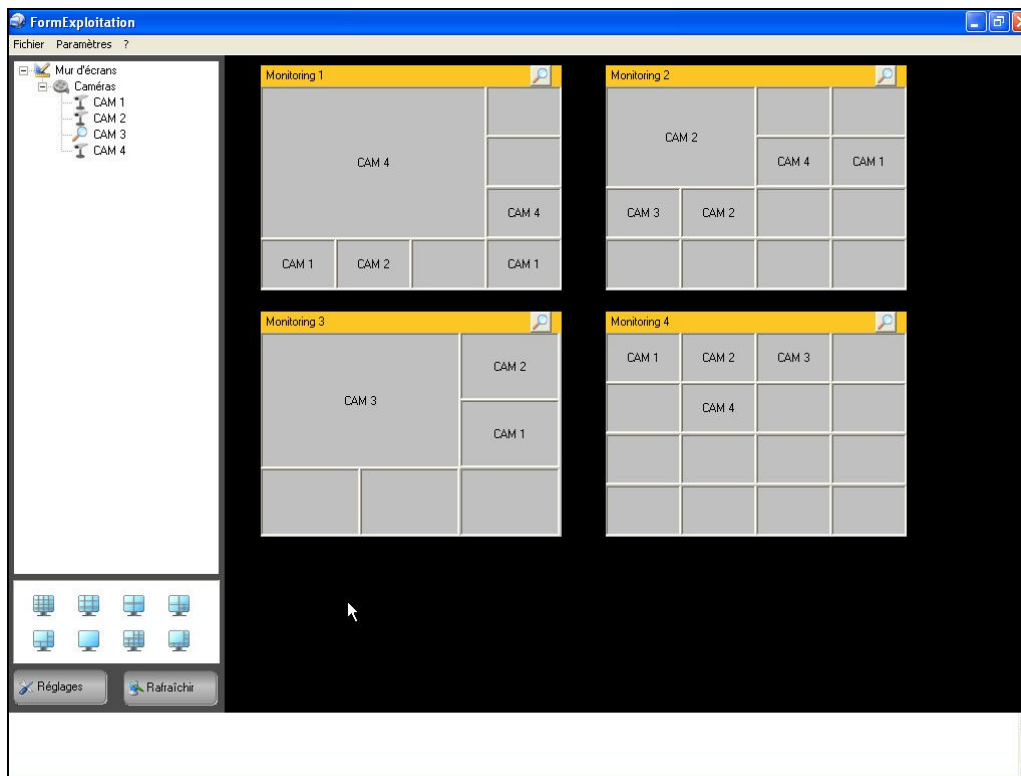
FormExploitation

Fichier Paramètres ?

Mur d'écrans
Caméras
CAM 1
CAM 2
CAM 3
CAM 4

Monitoring 1
CAM 4
CAM 4
CAM 1 CAM 2 CAM 1

Monitoring 2
CAM 2
CAM 4 CAM 1
CAM 3 CAM 2

Monitoring 3
CAM 3
CAM 2
CAM 1

Monitoring 4
CAM 1 CAM 2 CAM 3
CAM 4

Réglages
Rafraîchir